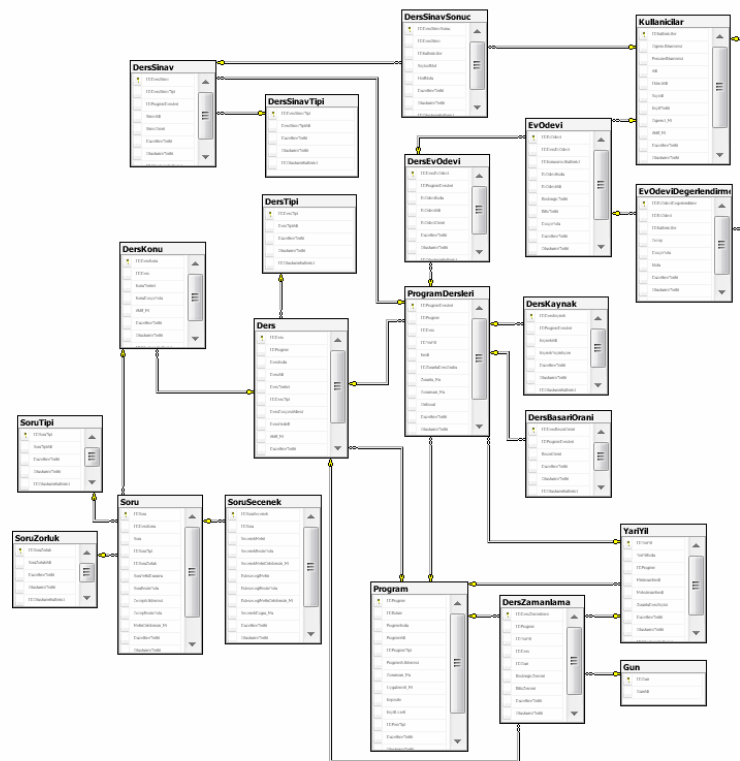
DersSinavSonuc

Kullanicilar

DersSinav

DersSinavTipi

EvOdevi

DersEvOdevi

EvOdeviDegerlendirme

DersTipi

DersKonu

ProgramDersleri

DersKaynak

Ders

DersBasariOrani

SoruTipi

Soru

SoruSecenek

SoruZorluk

YariYil

Program

DersZamanlama

Gun